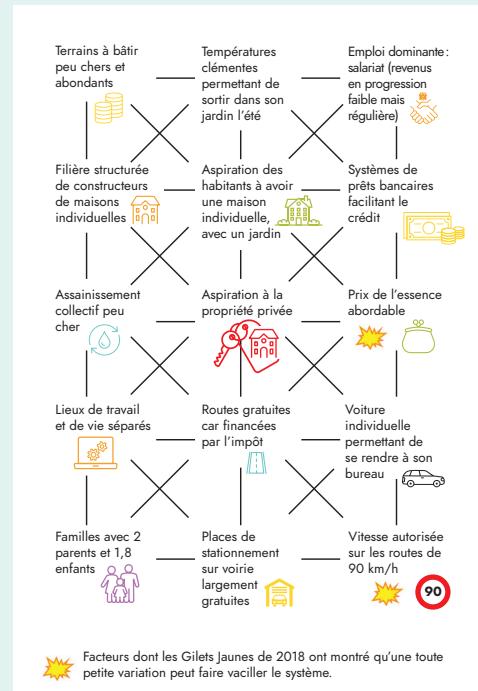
Terrains à bâtir peu chers et abondants

Températures clémentes permettant de sortir dans son jardin l'été

Emploi dominante : salariat (revenus en progression faible mais régulière)

Filière structurée de constructeurs de maisons individuelles

Aspiration des habitants à avoir une maison individuelle, avec un jardin

Systèmes de prêts bancaires facilitant le crédit

Assainissement collectif peu cher

Aspiration à la propriété privée

Prix de l'essence abordable

Lieux de travail et de vie séparés

Routes gratuites car financées par l'impôt

Voiture individuelle permettant de se rendre à son bureau

Familles avec 2 parents et 1,8 enfants

Places de stationnement sur voirie largement gratuites

Vitesse autorisée sur les routes de 90 km/h

90

Facteurs dont les Gilets Jaunes de 2018 ont montré qu'une toute petite variation peut faire vaciller le système.